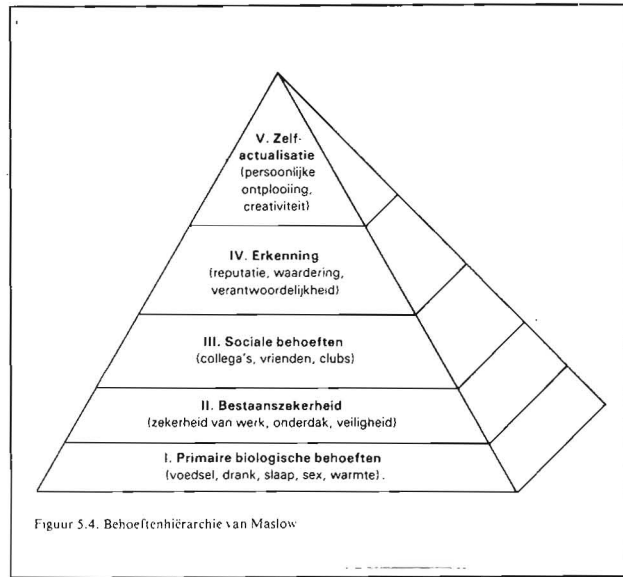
V. Zelfactualisatie (persoonlijke ontplooiing, creativiteit)

IV. Erkenning (reputatie, waardering, verantwoordelijkheid)

III. Sociale behoeften (collega's, vrienden, clubs)

II. Bestaanszekerheid (zekerheid van werk, onderdak, veiligheid)

I. Primaire biologische behoeften (voedsel, drank, slaap, sex, warmte).

Figuur 5.4. Behoeftenhiërarchie van Maslow